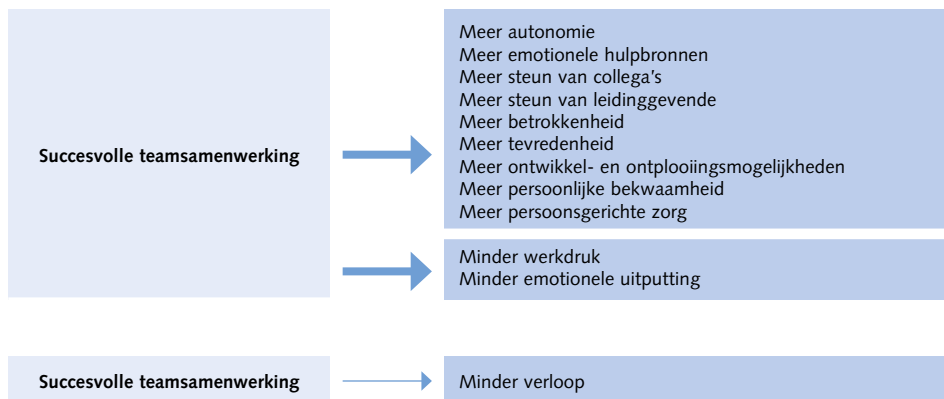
Succesvolle teamsamenwerking

Meer autonomie
Meer emotionele hulpbronnen
Meer steun van collega's
Meer steun van leidinggevende
Meer betrokkenheid
Meer tevredenheid
Meer ontwikkel- en ontplooiingsmogelijkheden
Meer persoonlijke bekwaamheid
Meer persoonsgerichte zorg

Minder werkdruk
Minder emotionele uitputting

Succesvolle teamsamenwerking

Minder verloop